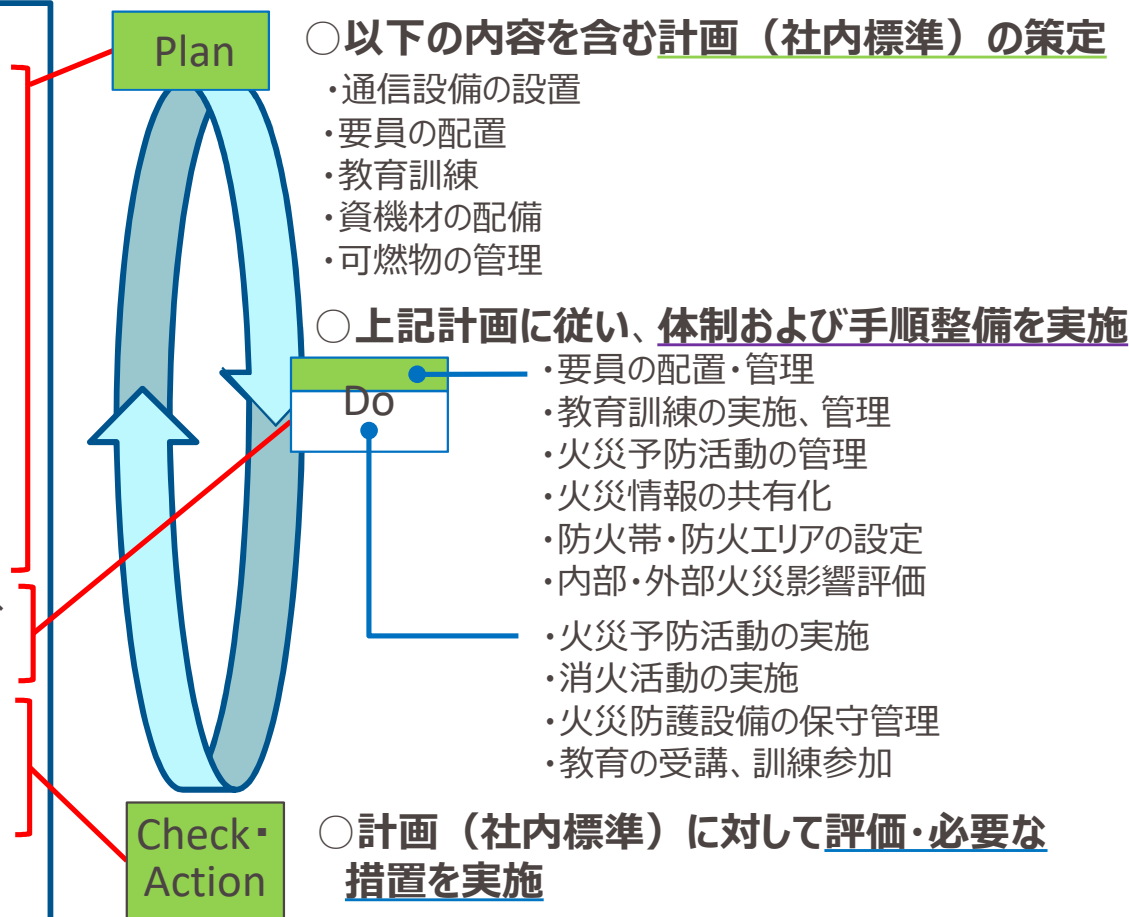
Plan

○以下の内容を含む計画（社内標準）の策定
・通信設備の設置
・要員の配置
・教育訓練
・資機材の配備
・可燃物の管理

○上記計画に従い、体制および手順整備を実施

Do

・要員の配置・管理
・教育訓練の実施、管理
・火災予防活動の管理
・火災情報の共有化
・防火帯・防火エリアの設定
・内部・外部火災影響評価

・火災予防活動の実施
・消火活動の実施
・火災防護設備の保守管理
・教育の受講、訓練参加

Check・Action

○計画（社内標準）に対して評価・必要な措置を実施